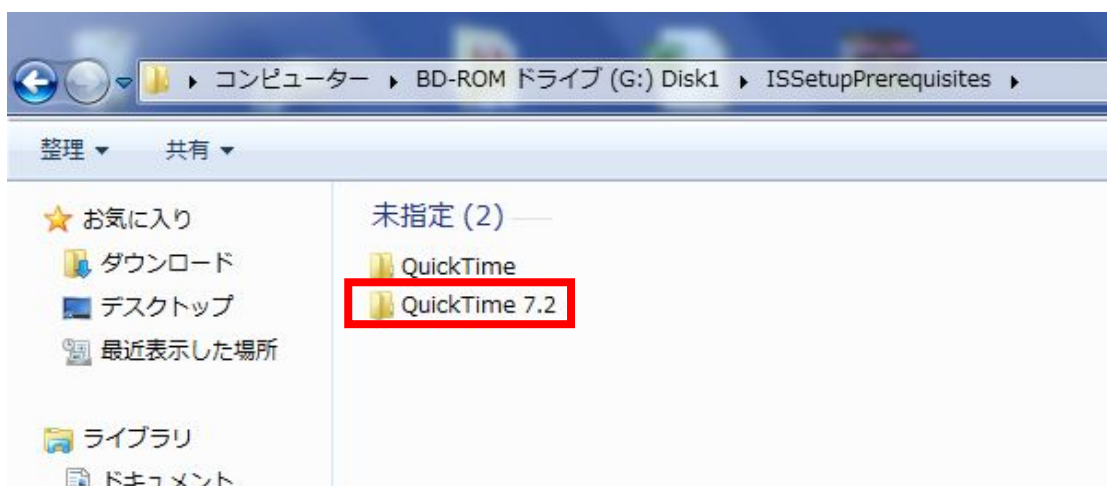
▸ コンピューター ▸ BD-ROM ドライブ (G:) Disk1 ▸ ISSetupPrerequisites ▸

整理 ▾ 共有 ▾

お気に入り
ダウンロード
デスクトップ
最近表示した場所

ライブラリ
ドキュメント

未指定 (2)
QuickTime
QuickTime 7.2